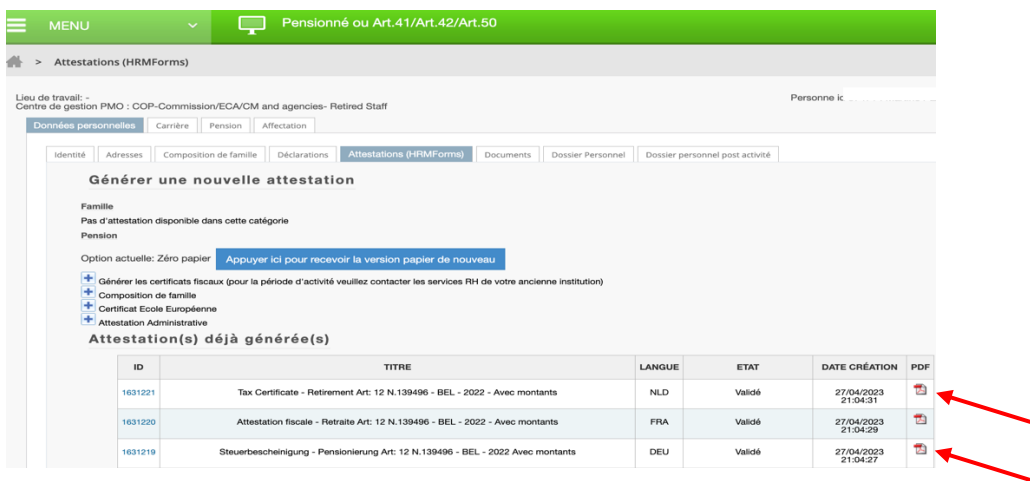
MENU

Pensionné ou Art.41/Art.42/Art.50

> Attestations (HRMForms)

Lieu de travail: -
Centre de gestion PMO : COP-Commission/ECA/CM and agencies- Retired Staff

Personne i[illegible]

Données personnelles | Carrière | Pension | Affectation

Identité | Adresses | Composition de famille | Déclarations | Attestations (HRMForms) | Documents | Dossier Personnel | Dossier personnel post activité

Générer une nouvelle attestation

Famille
Pas d'attestation disponible dans cette catégorie
Pension

Option actuelle: Zéro papier Appuyer ici pour recevoir la version papier de nouveau

Générer les certificats fiscaux (pour la période d'activité veuillez contacter les services RH de votre ancienne institution)
Composition de famille
Certificat Ecole Européenne
Attestation Administrative

Attestation(s) déjà générée(s)

| ID | TITRE | LANGUE | ETAT | DATE CRÉATION | PDF |
|---|---|---|---|---|---|
| 1631221 | Tax Certificate - Retirement Art: 12 N.139496 - BEL - 2022 - Avec montants | NLD | Validé | 27/04/2023 21:04:31 | |
| 1631220 | Attestation fiscale - Retraite Art: 12 N.139496 - BEL - 2022 - Avec montants | FRA | Validé | 27/04/2023 21:04:29 | |
| 1631219 | Steuerbescheinigung - Pensionierung Art: 12 N.139496 - BEL - 2022 Avec montants | DEU | Validé | 27/04/2023 21:04:27 | |